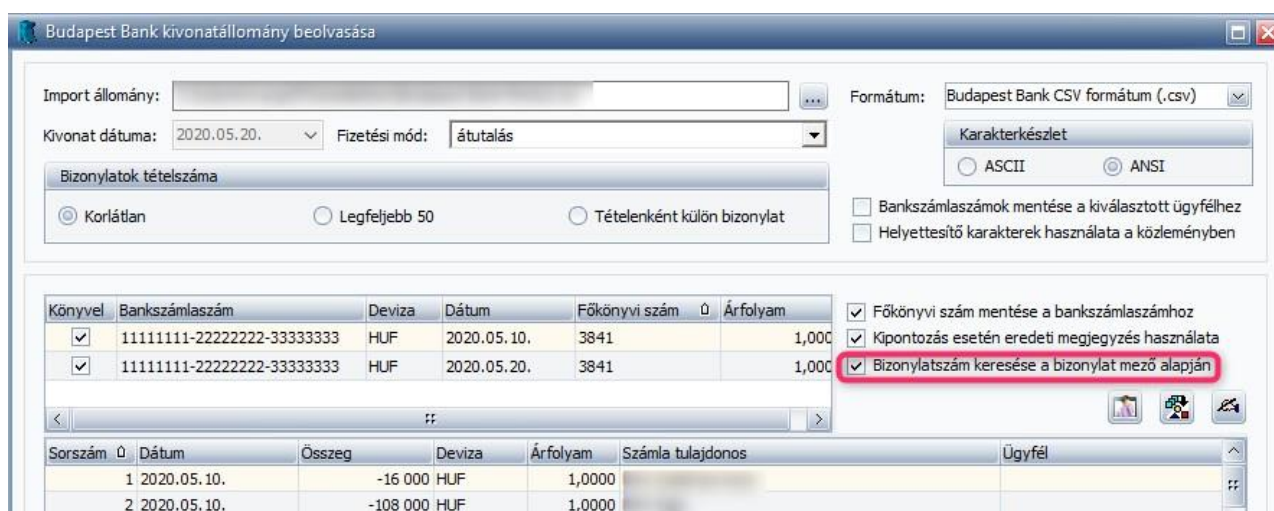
Budapest Bank kivonatállomány beolvasása

Import állomány: ...

Formátum: Budapest Bank CSV formátum (.csv)

Kivonat dátuma: 2020.05.20. Fizetési mód: átutalás

Karakterkészlet

ASCII ANSI

Bizonylatok tételszáma

Korlátlan Legfeljebb 50 Tételenként külön bizonylat

Bankszámlaszámok mentése a kiválasztott ügyfélhez

Helyettesítő karakterek használata a közleményben

| Könyvel | Bankszámlaszám | Deviza | Dátum | Főkönyvi szám | Árfolyam |
|---|---|---|---|---|---|
| ✓ | 11111111-22222222-33333333 | HUF | 2020.05.10. | 3841 | 1,000 |
| ✓ | 11111111-22222222-33333333 | HUF | 2020.05.20. | 3841 | 1,000 |

Főkönyvi szám mentése a bankszámlaszámhoz

Kipontozás esetén eredeti megjegyzés használata

Bizonylatszám keresése a bizonylat mező alapján

| Sorszám | Dátum | Összeg | Deviza | Árfolyam | Számla tulajdonos | Ügyfél |
|---|---|---|---|---|---|---|
| 1 | 2020.05.10. | -16 000 | HUF | 1,0000 | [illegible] | |
| 2 | 2020.05.10. | -108 000 | HUF | 1,0000 | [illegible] | |